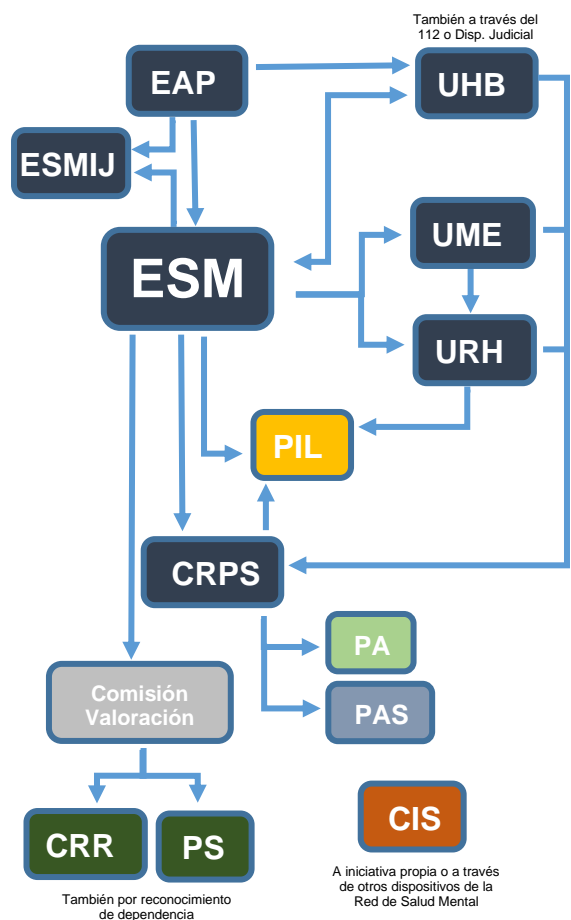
También a través del 112 o Disp. Judicial

EAP

UHB

ESMIJ

ESM

UME

URH

PIL

CRPS

PA

PAS

Comisión Valoración

CRR

PS

CIS

También por reconocimiento de dependencia

A iniciativa propia o a través de otros dispositivos de la Red de Salud Mental